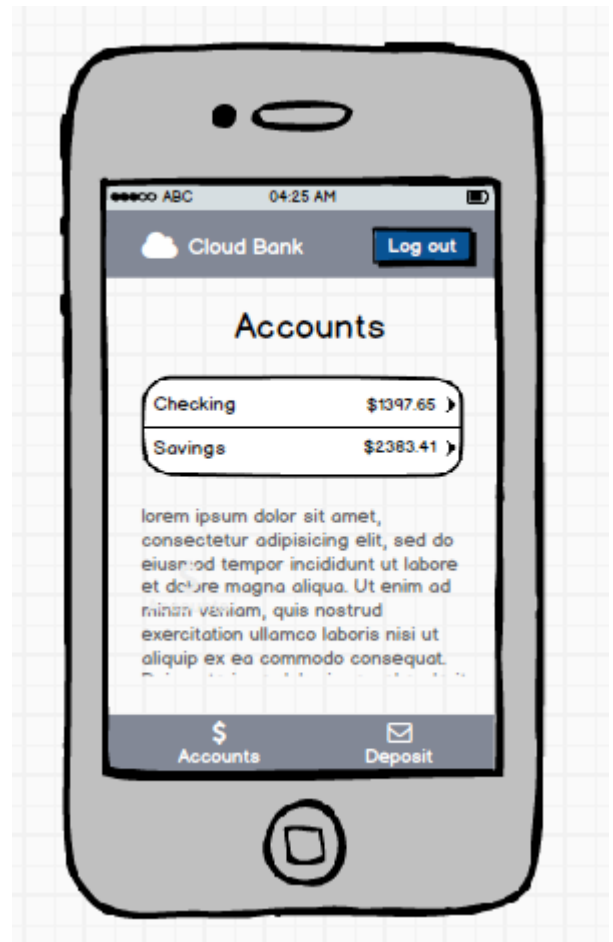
●●●○○ ABC 04:25 AM

Cloud Bank

Log out

Accounts

| Checking | $1397.65 › |
|---|---|
| Savings | $2383.41 › |

lorem ipsum dolor sit amet, consectetur adipisicing elit, sed do eiusmod tempor incididunt ut labore et dolore magna aliqua. Ut enim ad minim veniam, quis nostrud exercitation ullamco laboris nisi ut aliquip ex ea commodo consequat. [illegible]

$ Accounts

Deposit